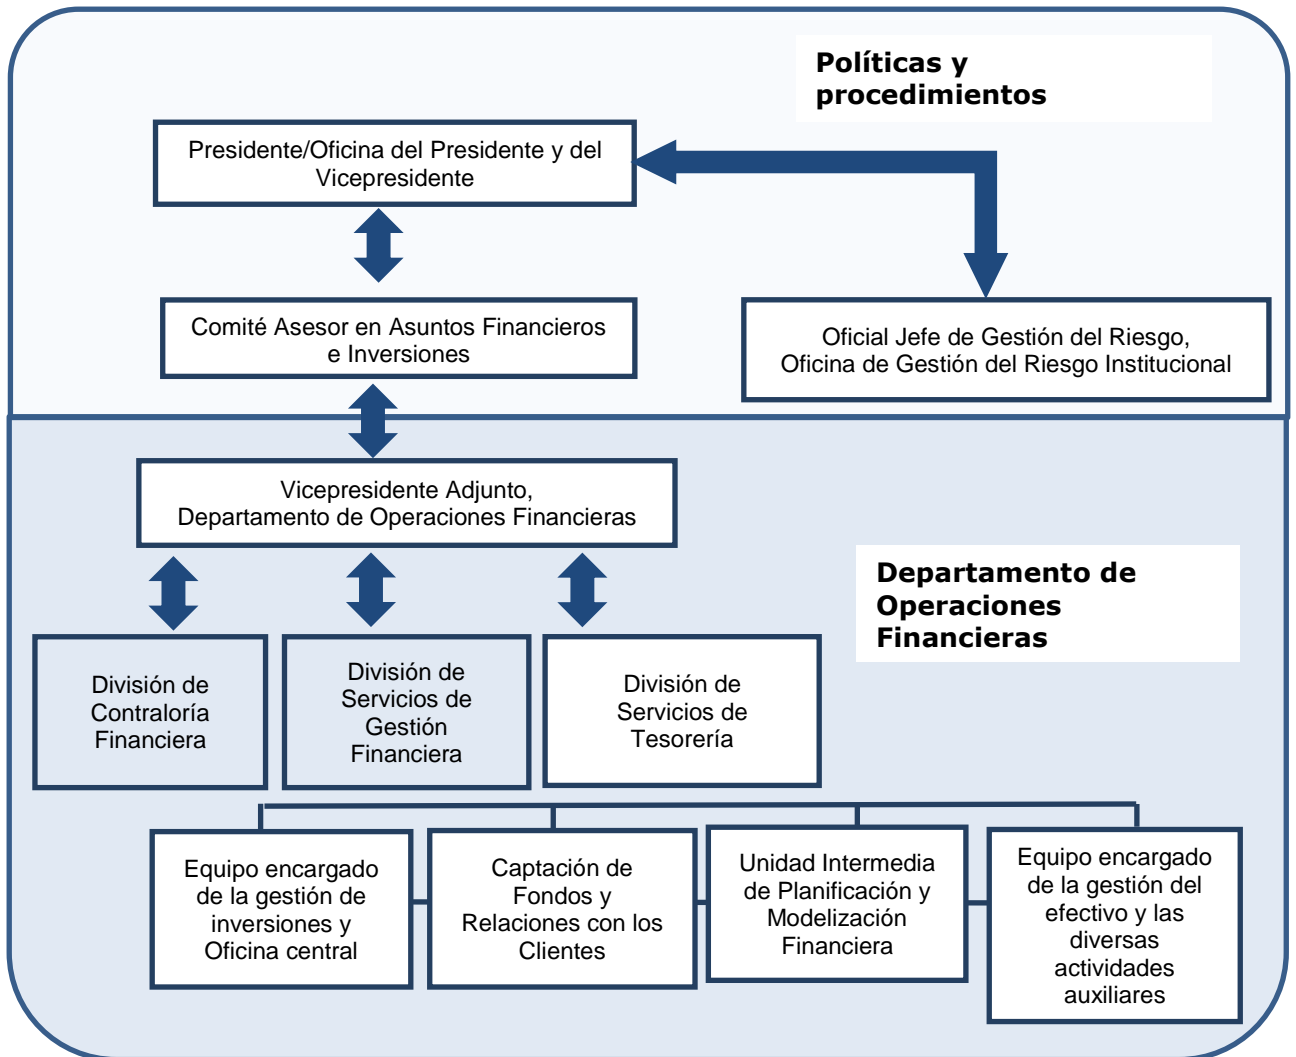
Políticas y procedimientos

Presidente/Oficina del Presidente y del Vicepresidente

Comité Asesor en Asuntos Financieros e Inversiones

Oficial Jefe de Gestión del Riesgo, Oficina de Gestión del Riesgo Institucional

Vicepresidente Adjunto, Departamento de Operaciones Financieras

Departamento de Operaciones Financieras

División de Contraloría Financiera

División de Servicios de Gestión Financiera

División de Servicios de Tesorería

Equipo encargado de la gestión de inversiones y Oficina central

Captación de Fondos y Relaciones con los Clientes

Unidad Intermedia de Planificación y Modelización Financiera

Equipo encargado de la gestión del efectivo y las diversas actividades auxiliares